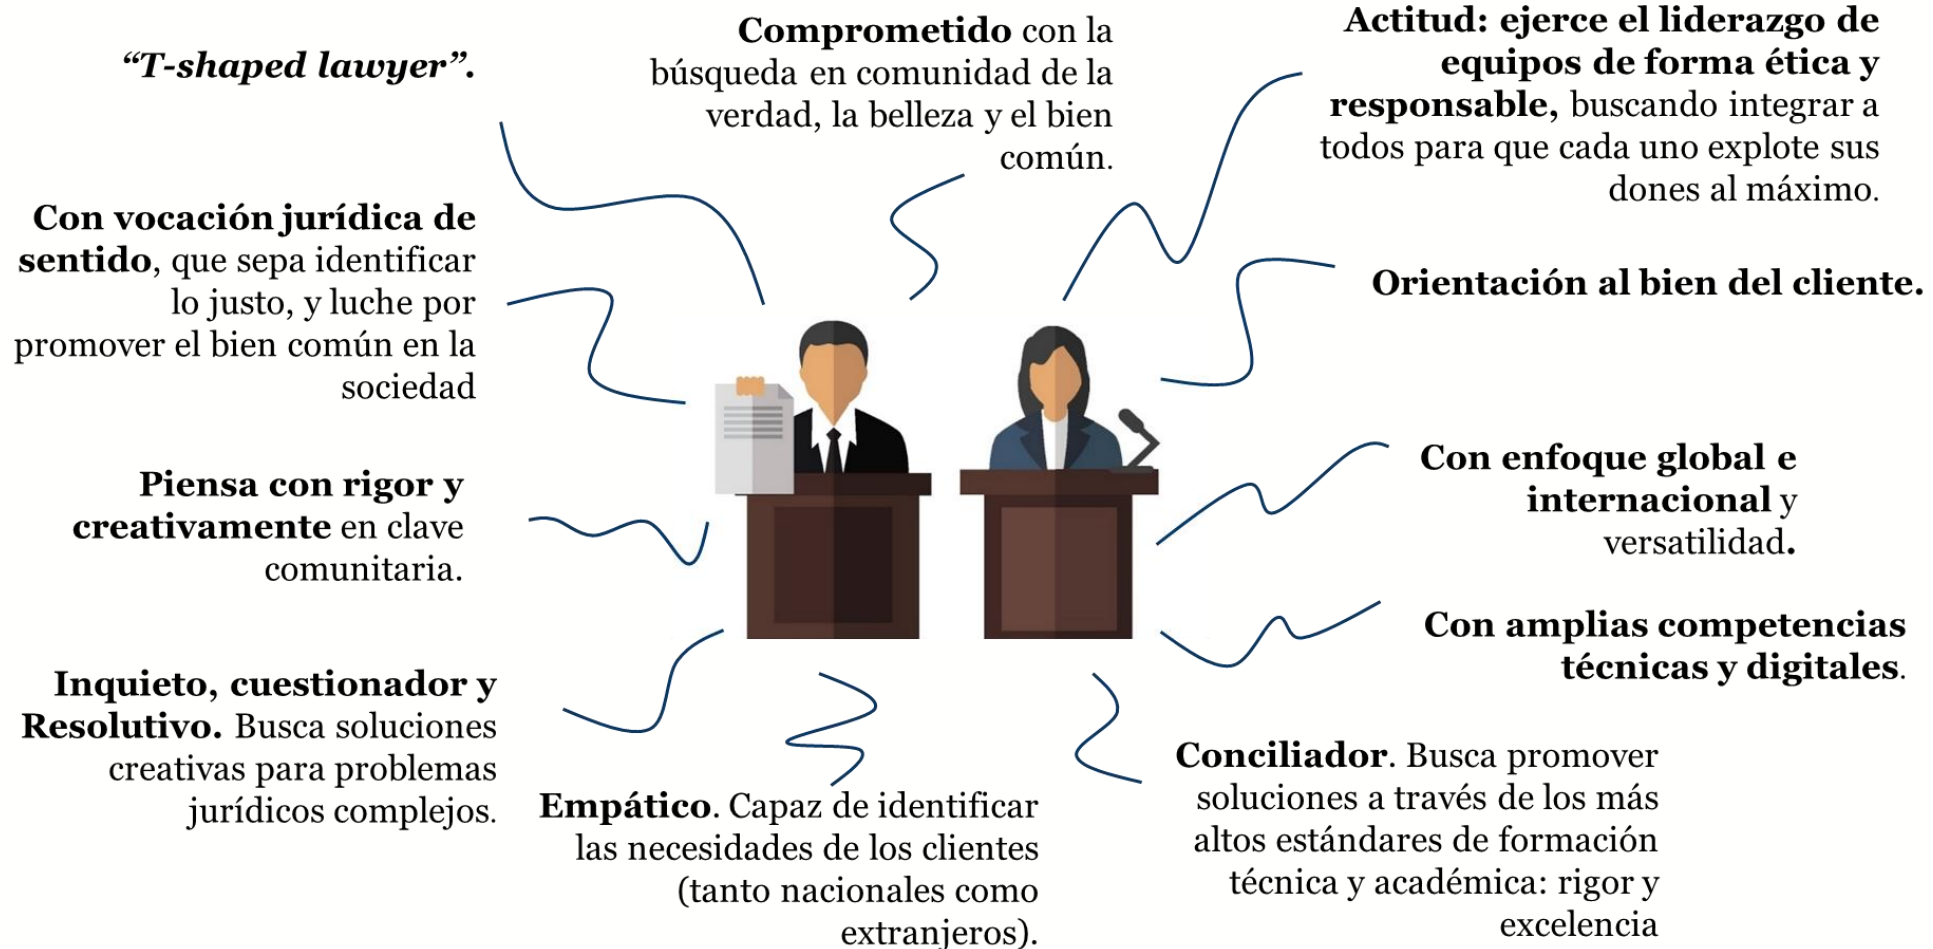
**“T-shaped lawyer”.**

**Comprometido** con la búsqueda en comunidad de la verdad, la belleza y el bien común.

**Actitud: ejerce el liderazgo de equipos de forma ética y responsable,** buscando integrar a todos para que cada uno explote sus dones al máximo.

**Con vocación jurídica de sentido**, que sepa identificar lo justo, y luche por promover el bien común en la sociedad

**Orientación al bien del cliente.**

**Piensa con rigor y creativamente** en clave comunitaria.

**Con enfoque global e internacional** y versatilidad.

**Con amplias competencias técnicas y digitales**.

**Inquieto, cuestionador y Resolutivo.** Busca soluciones creativas para problemas jurídicos complejos.

**Empático**. Capaz de identificar las necesidades de los clientes (tanto nacionales como extranjeros).

**Conciliador**. Busca promover soluciones a través de los más altos estándares de formación técnica y académica: rigor y excelencia